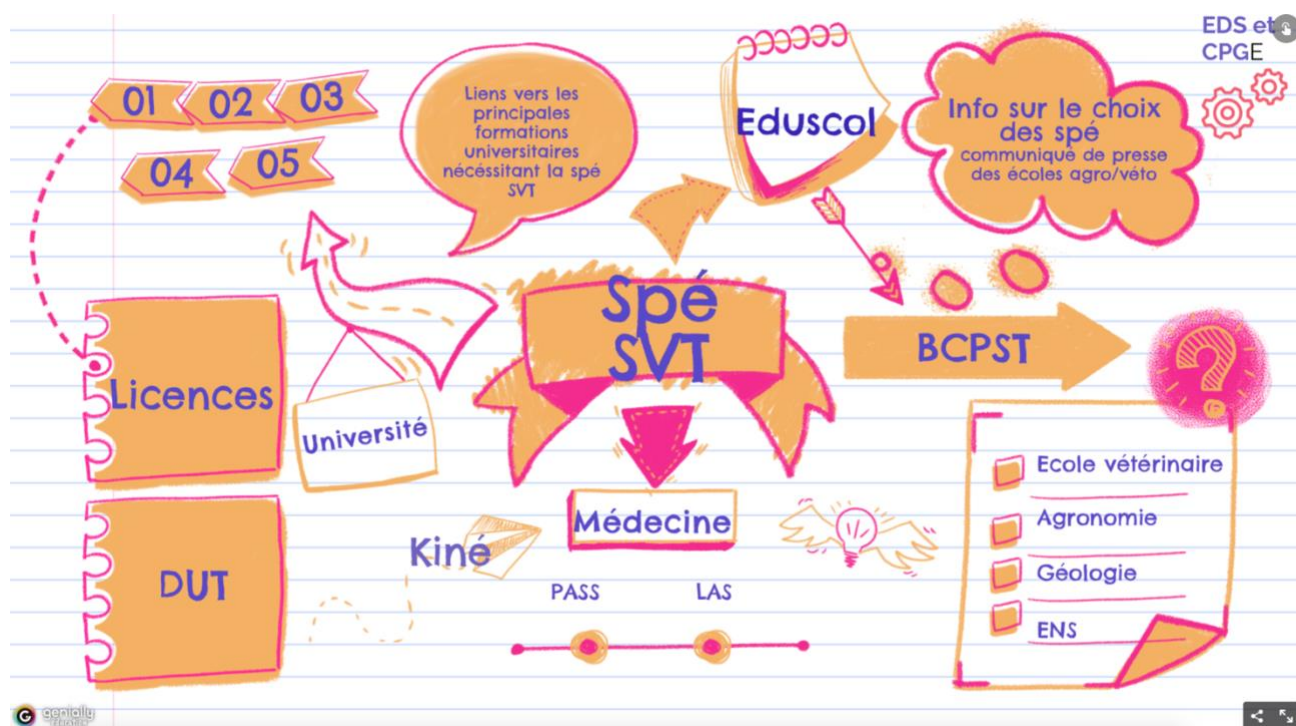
01 02 03

04 05

Liens vers les principales formations universitaires nécéssitant la spé SVT

Eduscol

Info sur le choix des spé
communiqué de presse des écoles agro/véto

EDS et CPGE

Spé SVT

BCPST

Licences

Université

DUT

Kiné

Médecine

PASS

LAS

Ecole vétérinaire

Agronomie

Géologie

ENS

genially